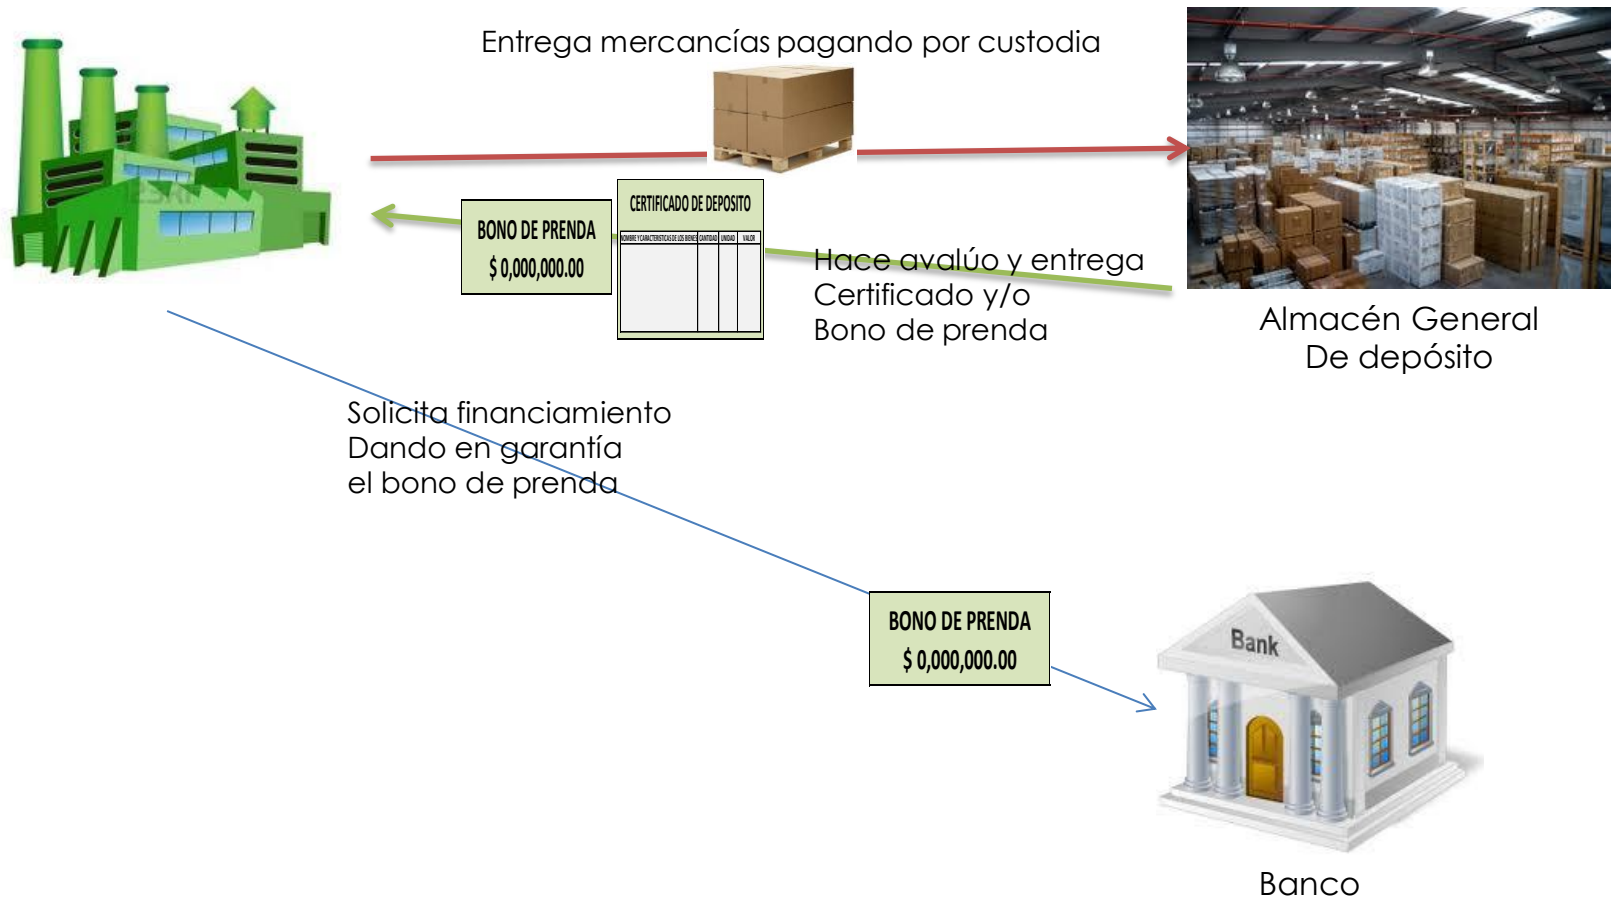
Entrega mercancías pagando por custodia

BONO DE PRENDA
$ 0,000,000.00

CERTIFICADO DE DEPOSITO

| NOMBRE Y CARACTERISTICAS DE LOS BIENES | CANTIDAD | UNIDAD | VALOR |
|---|---|---|---|
| | | | |

Hace avalúo y entrega
Certificado y/o
Bono de prenda

Almacén General
De depósito

Solicita financiamiento
Dando en garantía
el bono de prenda

BONO DE PRENDA
$ 0,000,000.00

Bank

Banco